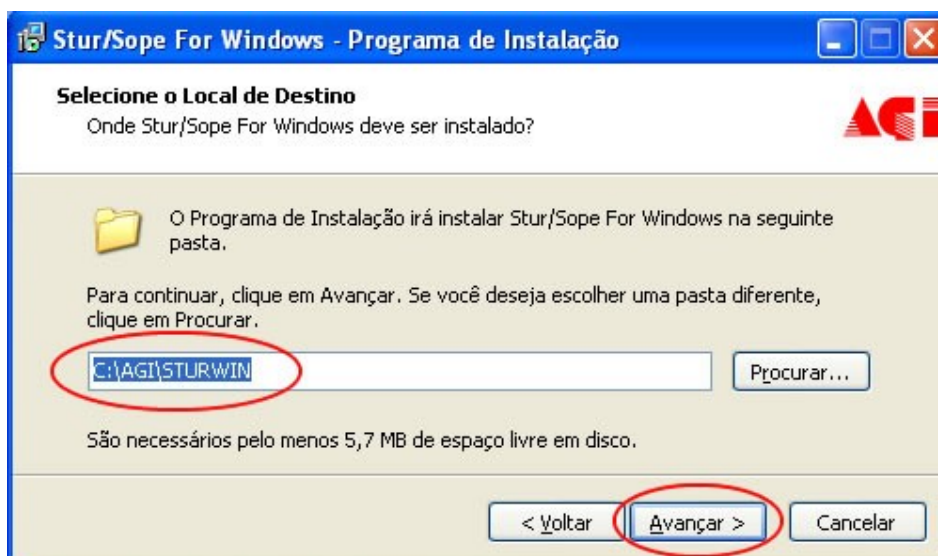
Stur/Sope For Windows - Programa de Instalação

Selecione o Local de Destino
Onde Stur/Sope For Windows deve ser instalado?

AGI

O Programa de Instalação irá instalar Stur/Sope For Windows na seguinte pasta.

Para continuar, clique em Avançar. Se você deseja escolher uma pasta diferente, clique em Procurar.

C:\AGI\STURWIN

Procurar...

São necessários pelo menos 5,7 MB de espaço livre em disco.

< Voltar

Avançar >

Cancelar